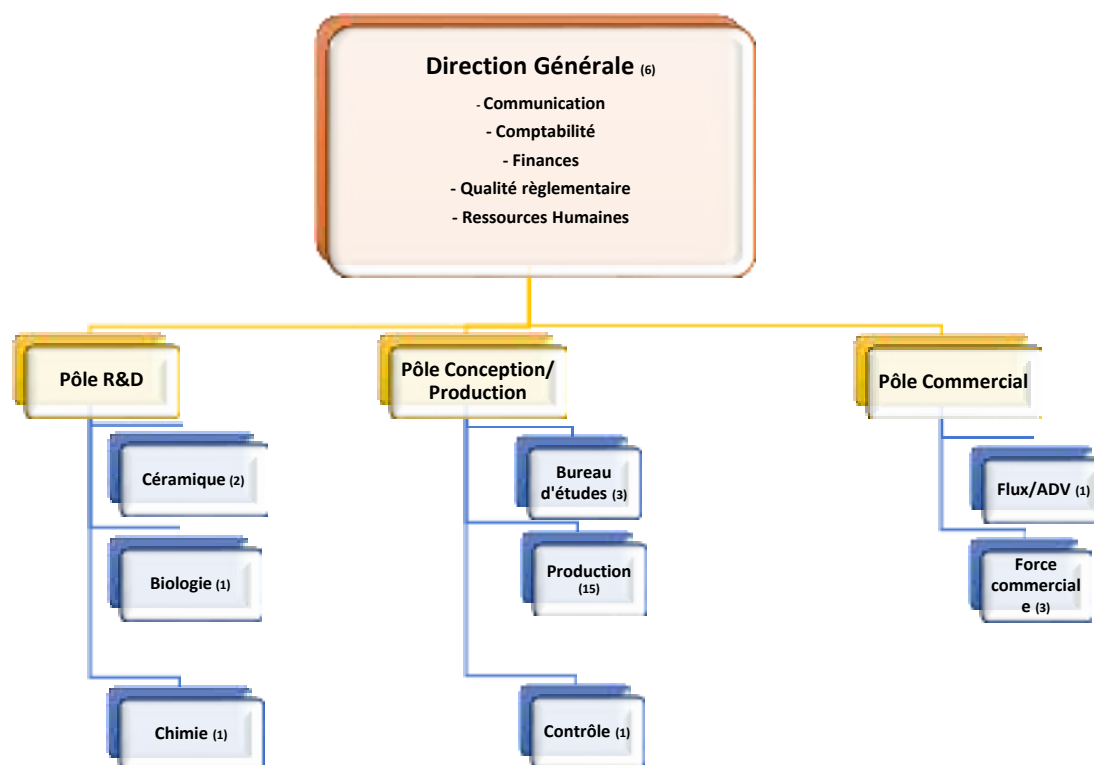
Direction Générale (6)
- Communication
- Comptabilité
- Finances
- Qualité règlementaire
- Ressources Humaines

Pôle R&D

Céramique (2)

Biologie (1)

Chimie (1)

Pôle Conception/ Production

Bureau d'études (3)

Production (15)

Contrôle (1)

Pôle Commercial

Flux/ADV (1)

Force commercial e (3)